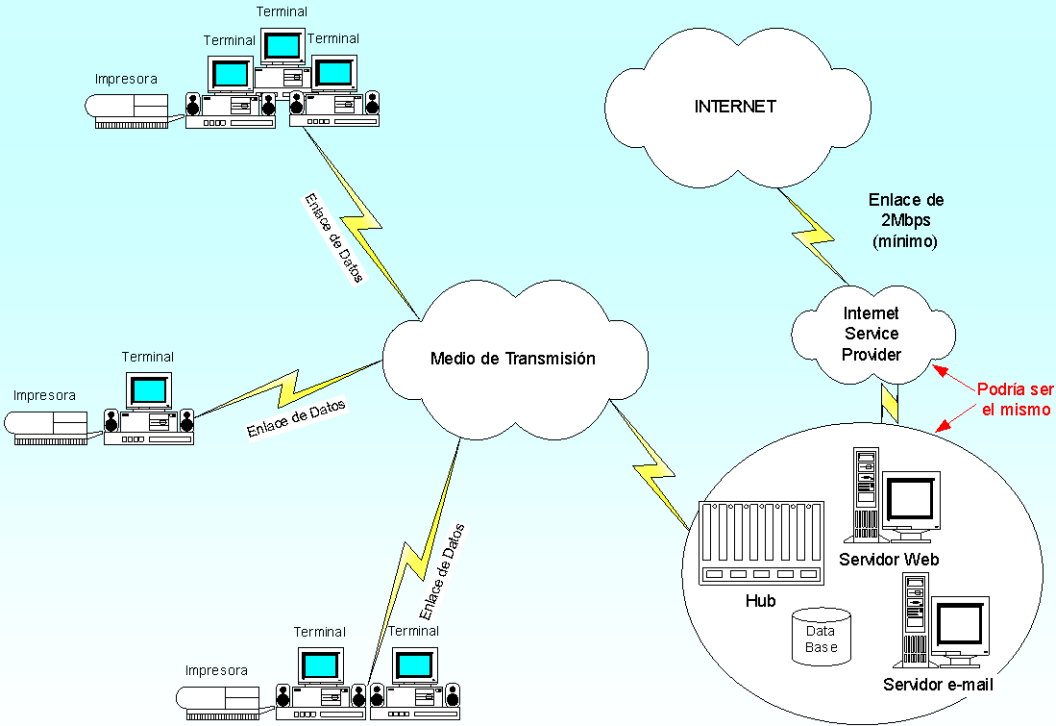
Terminal
Terminal
Terminal
Impresora

INTERNET

Enlace de Datos

Enlace de 2Mbps (mínimo)

Internet Service Provider

Terminal
Impresora

Medio de Transmisión

Enlace de Datos

Podría ser el mismo

Servidor Web

Enlace de Datos

Hub

Data Base

Servidor e-mail

Terminal
Terminal
Impresora